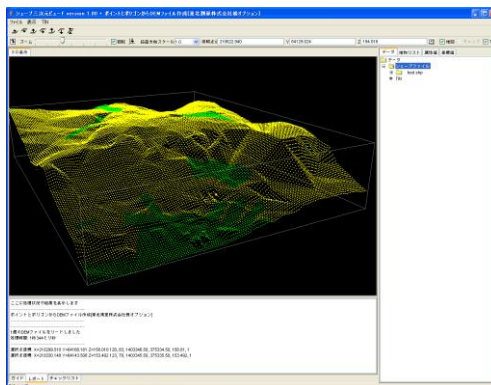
シェープ三次元ビューア version 1.00 - ポイントとポリゴンからDEMファイル作成[豪雨災害調査会社様オプション]

ファイル 表示 TIN

ズーム

3D表示

データ 属性リスト 属性値 参考値

データ
シェープファイル
test.shp
TIN

ここに処理状況や結果を表示します

ポイントとポリゴンからDEMファイル作成[豪雨災害調査会社様オプション]

0番のDEMファイルをリードしました
処理時間: 1時間4分 15秒

選択点座標: X=-31280.518 Y=64159.181 Z=158.518 120.00, 140.3346.50, 37.5334.50, 158.01, 1
選択点座標: X=-31280.149 Y=64143.500 Z=153.492 123.78, 140.3346.50, 37.5330.50, 153.492, 1

ガイド レポート チャックリスト